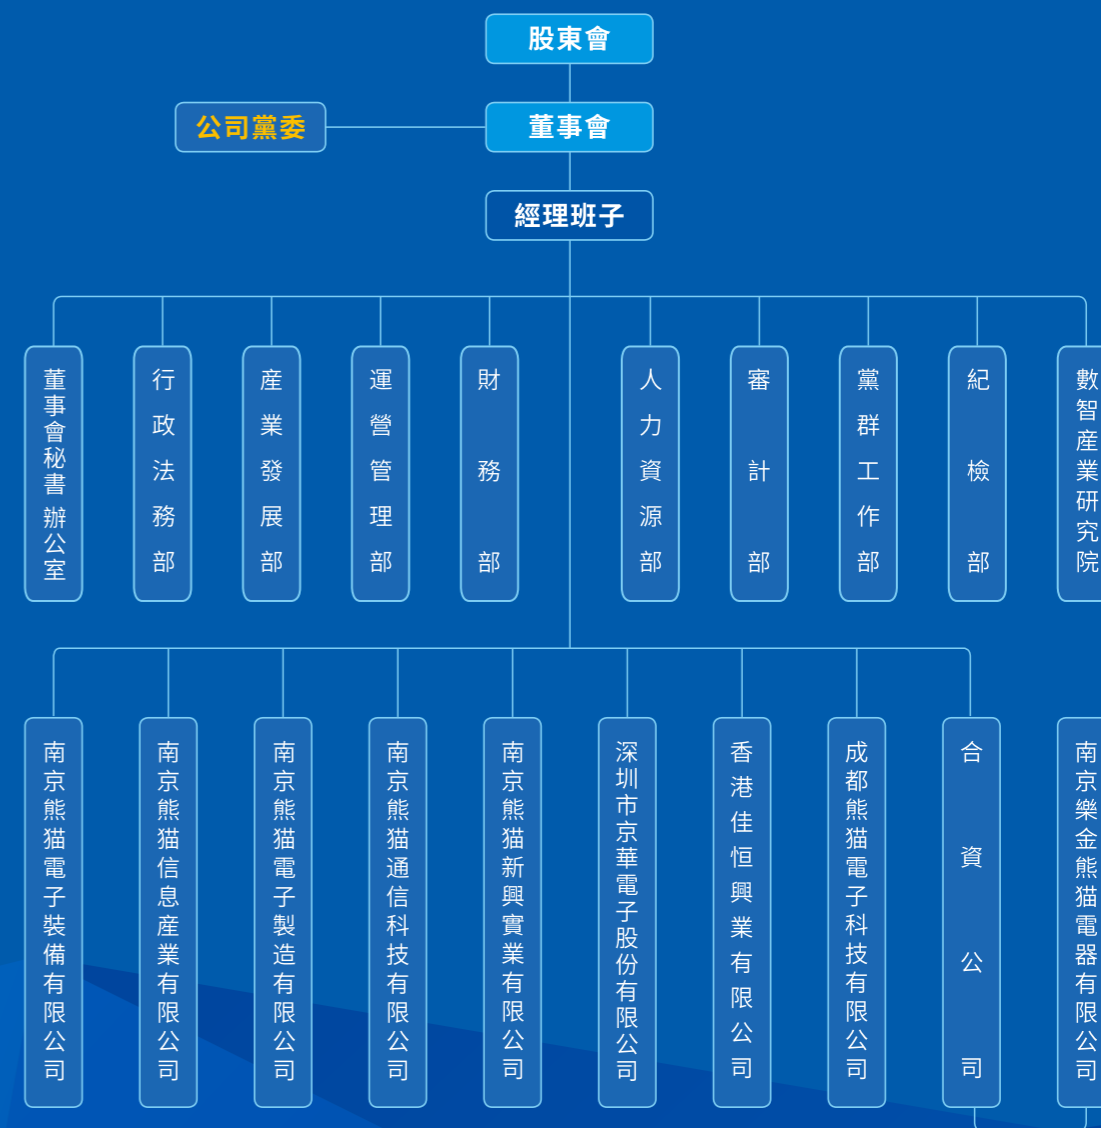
股東會

公司黨委

董事會

經理班子

董事會秘書辦公室

行政法務部

產業發展部

運營管理部

財務部

人力資源部

審計部

黨群工作部

紀檢部

數智產業研究院

南京熊猫電子裝備有限公司

南京熊猫信息產業有限公司

南京熊猫電子製造有限公司

南京熊猫通信科技有限公司

南京熊猫新興實業有限公司

深圳市京華電子股份有限公司

香港佳恒興業有限公司

成都熊猫電子科技有限公司

合資公司

南京樂金熊猫電器有限公司